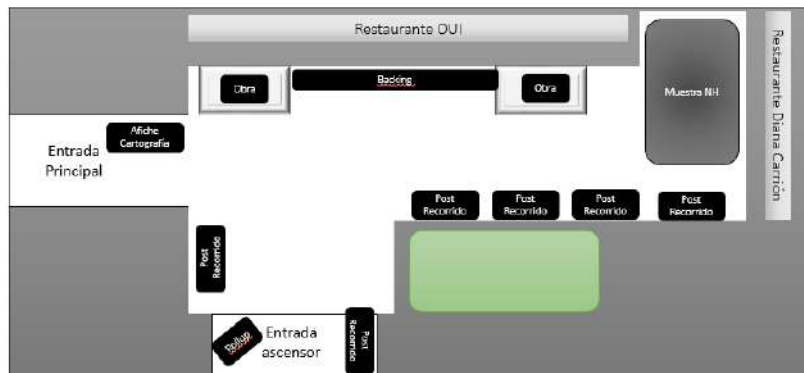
Restaurante OUI

Obra

Backing

Otra

Muestra NH

Restaurante Diana Carrión

Afiche Cartografía

Entrada Principal

Post Recorrido

Post Recorrido

Post Recorrido

Post Recorrido

Post Recorrido

Rollup

Entrada ascensor

Post Recorrido